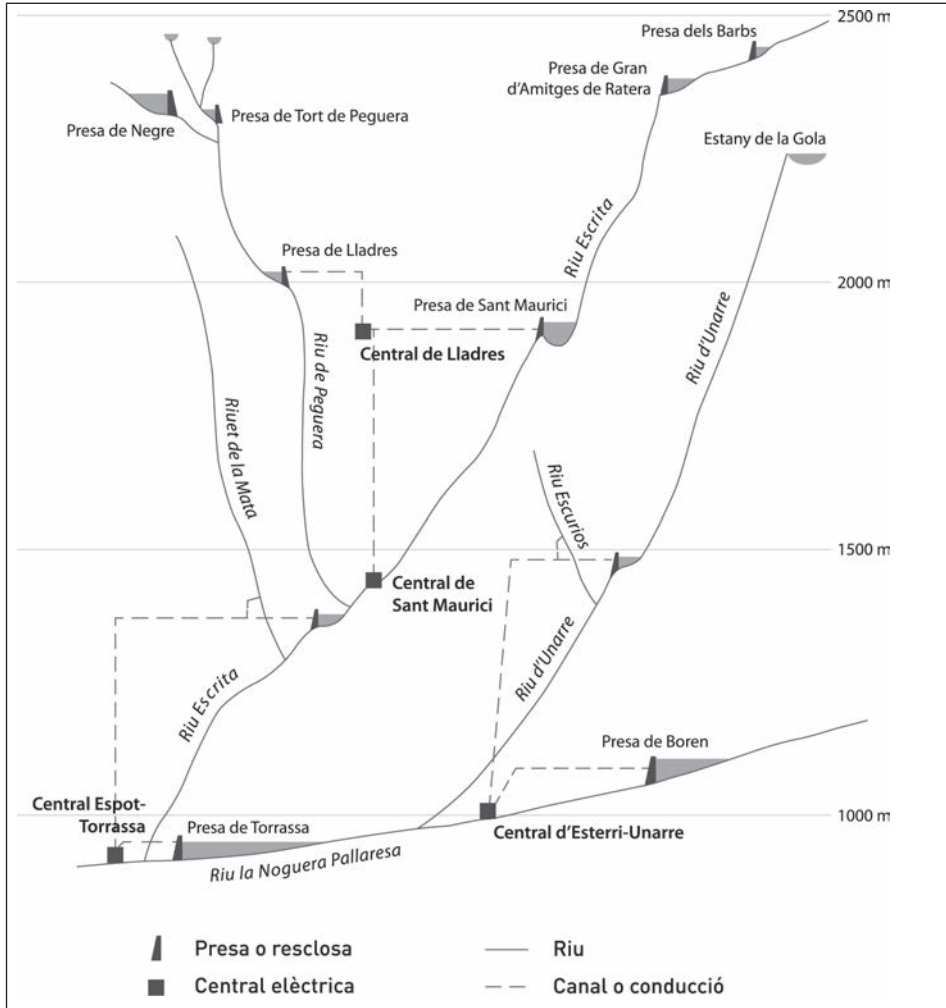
2500 m

Presa dels Barbs

Presa de Gran d'Amitges de Ratera

Presa de Negre

Presa de Tort de Peguera

Estany de la Gola

Riu Escrita

Presa de Lladres

2000 m

Presa de Sant Maurici

Central de Lladres

Riu d'Unarre

Riu de Peguera

Riuet de la Mata

Riu Escurios

1500 m

Central de Sant Maurici

Riu d'Unarre

Riu Escrita

Presa de Boren

Central Espot-Torrassa

Presa de Torrassa

Central d'Esterri-Unarre

1000 m

Riu la Noguera Pallaresa

Presa o resclosa

Riu

Central elèctrica

Canal o conducció